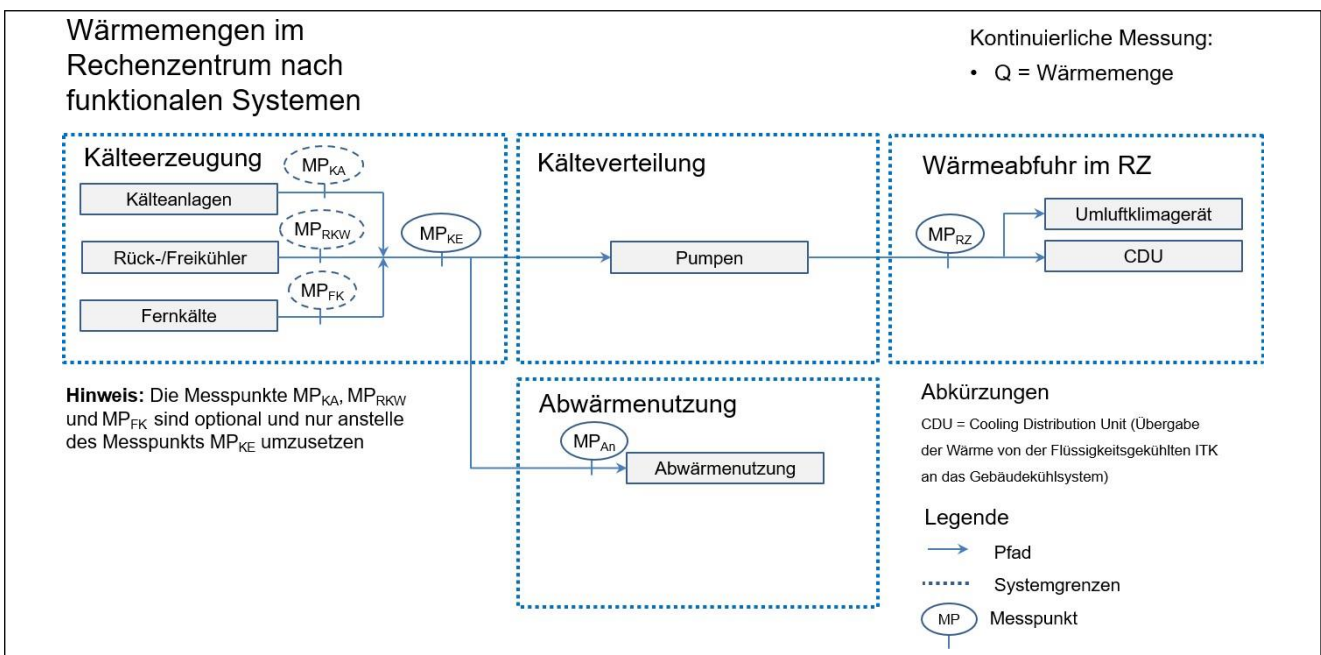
Wärmemengen im Rechenzentrum nach funktionalen Systemen

Kontinuierliche Messung:
• Q = Wärmemenge

Kälteerzeugung

$MP_{KA}$

Kälteanlagen

$MP_{RKW}$

Rück-/Freikühler

$MP_{FK}$

Fernkälte

$MP_{KE}$

Kälteverteilung

Pumpen

Wärmeabfuhr im RZ

$MP_{RZ}$

Umluftklimagerät

CDU

**Hinweis:** Die Messpunkte $MP_{KA}$, $MP_{RKW}$ und $MP_{FK}$ sind optional und nur anstelle des Messpunkts $MP_{KE}$ umzusetzen

Abwärmenutzung

$MP_{An}$

Abwärmenutzung

Abkürzungen

CDU = Cooling Distribution Unit (Übergabe der Wärme von der Flüssigkeitsgekühlten ITK an das Gebäudekühlsystem)

Legende

Pfad

Systemgrenzen

MP Messpunkt